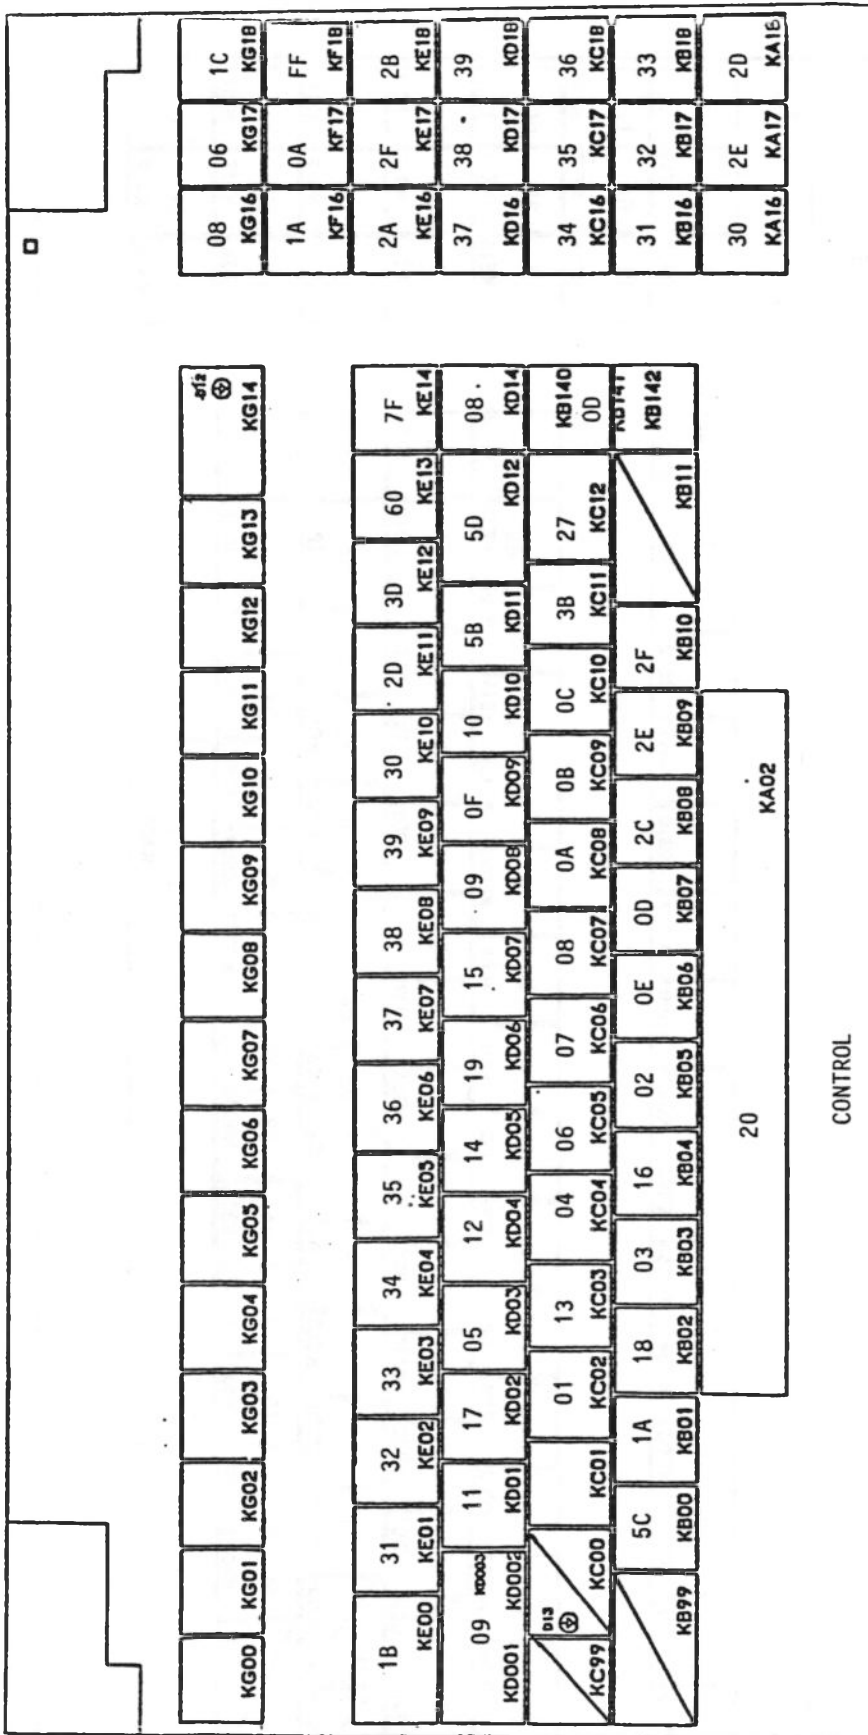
1C KG18
06 KG17
08 KG16
FF KF18
0A KF17
1A KF16
2B KE18
2F KE17
2A KE16
39 KD18
38 KD17
37 KD16
36 KC18
35 KC17
34 KC16
33 KB18
32 KB17
31 KB16
2D KA18
2E KA17
30 KA16

KG00
KG01
KG02
KG03
KG04
KG05
KG06
KG07
KG08
KG09
KG10
KG11
KG12
KG13
ø12 KG14

1B KE00
31 KE01
32 KE02
33 KE03
34 KE04
35 KE05
36 KE06
37 KE07
38 KE08
39 KE09
30 KE10
2D KE11
3D KE12
60 KE13
7F KE14

09 KD001 KD002 KD003
11 KD01
17 KD02
05 KD03
12 KD04
14 KD05
19 KD06
15 KD07
09 KD08
0F KD09
10 KD10
5B KD11
5D KD12
08 KD14

ø13 KC99
KC00
KC01
01 KC02
13 KC03
04 KC04
06 KC05
07 KC06
08 KC07
0A KC08
0B KC09
0C KC10
3B KC11
27 KC12
KB140 0D
KD141 KB142

KB99
5C KB00
1A KB01
18 KB02
03 KB03
16 KB04
02 KB05
0E KB06
0D KB07
2C KB08
2E KB09
2F KB10
KB11

20
KA02

CONTROL